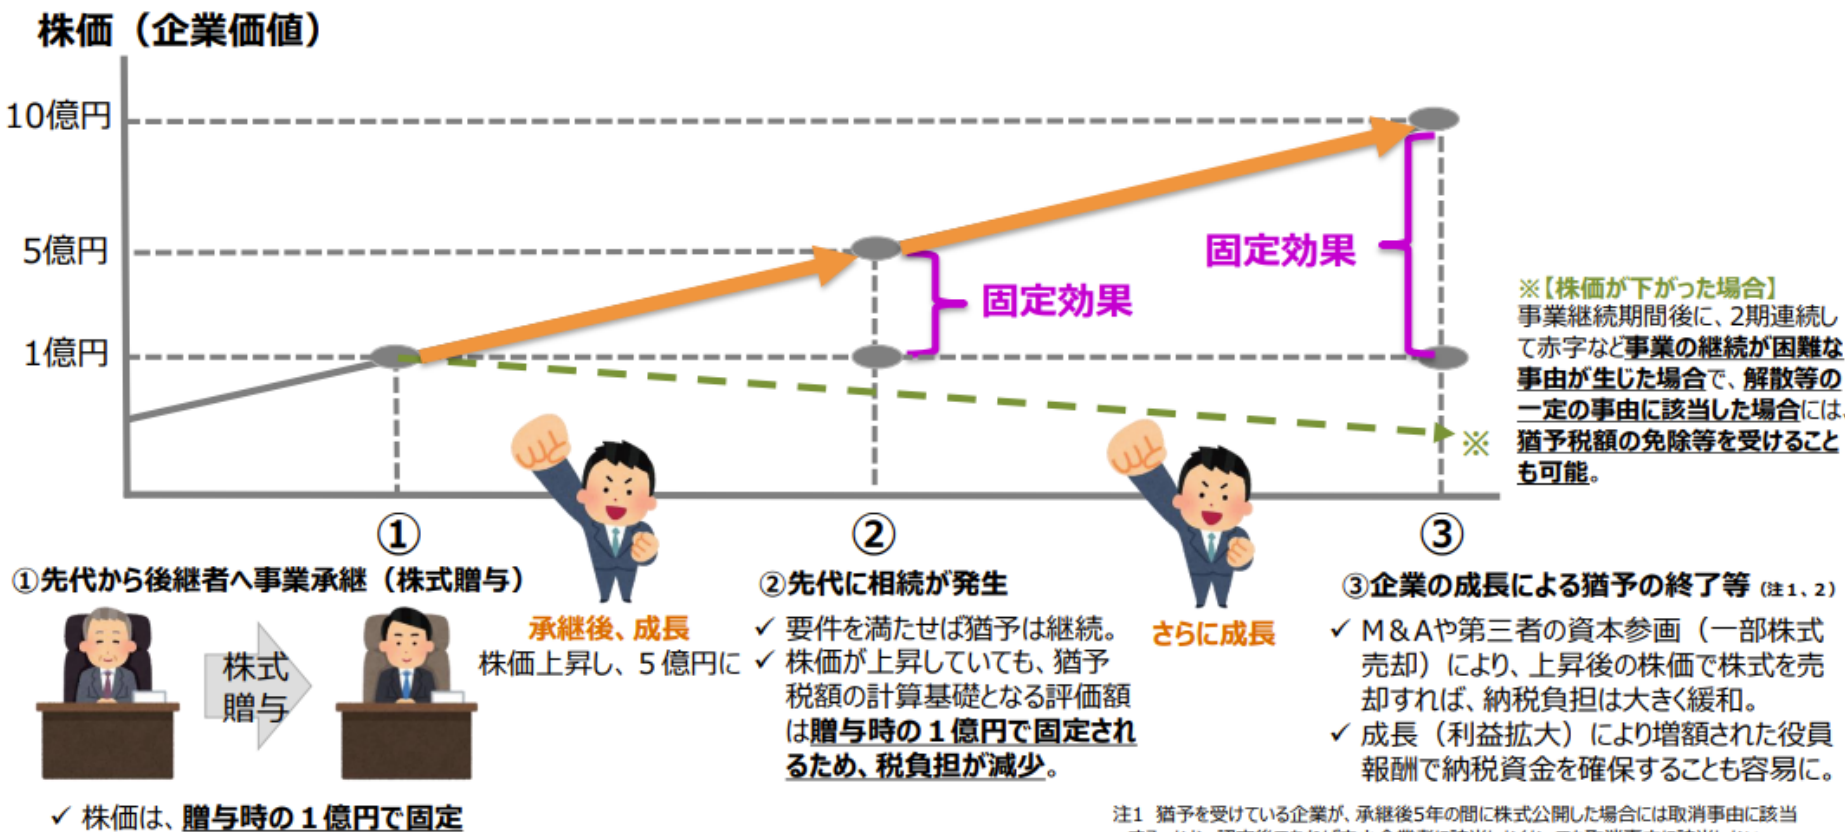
株価（企業価値）

10億円

5億円

1億円

固定効果

固定効果

※【株価が下がった場合】事業継続期間後に、2期連続して赤字など事業の継続が困難な事由が生じた場合で、解散等の一定の事由に該当した場合には、猶予税額の免除等を受けることも可能。

※

①

②

③

①先代から後継者へ事業承継（株式贈与）

株式贈与

✓ 株価は、贈与時の１億円で固定

承継後、成長
株価上昇し、５億円に

②先代に相続が発生

✓ 要件を満たせば猶予は継続。
✓ 株価が上昇していても、猶予税額の計算基礎となる評価額は贈与時の１億円で固定されるため、税負担が減少。

さらに成長

③企業の成長による猶予の終了等（注1、2）

✓ M＆Aや第三者の資本参画（一部株式売却）により、上昇後の株価で株式を売却すれば、納税負担は大きく緩和。
✓ 成長（利益拡大）により増額された役員報酬で納税資金を確保することも容易に。

注1 猶予を受けている企業が、承継後5年の間に株式公開した場合には取消事由に該当 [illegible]